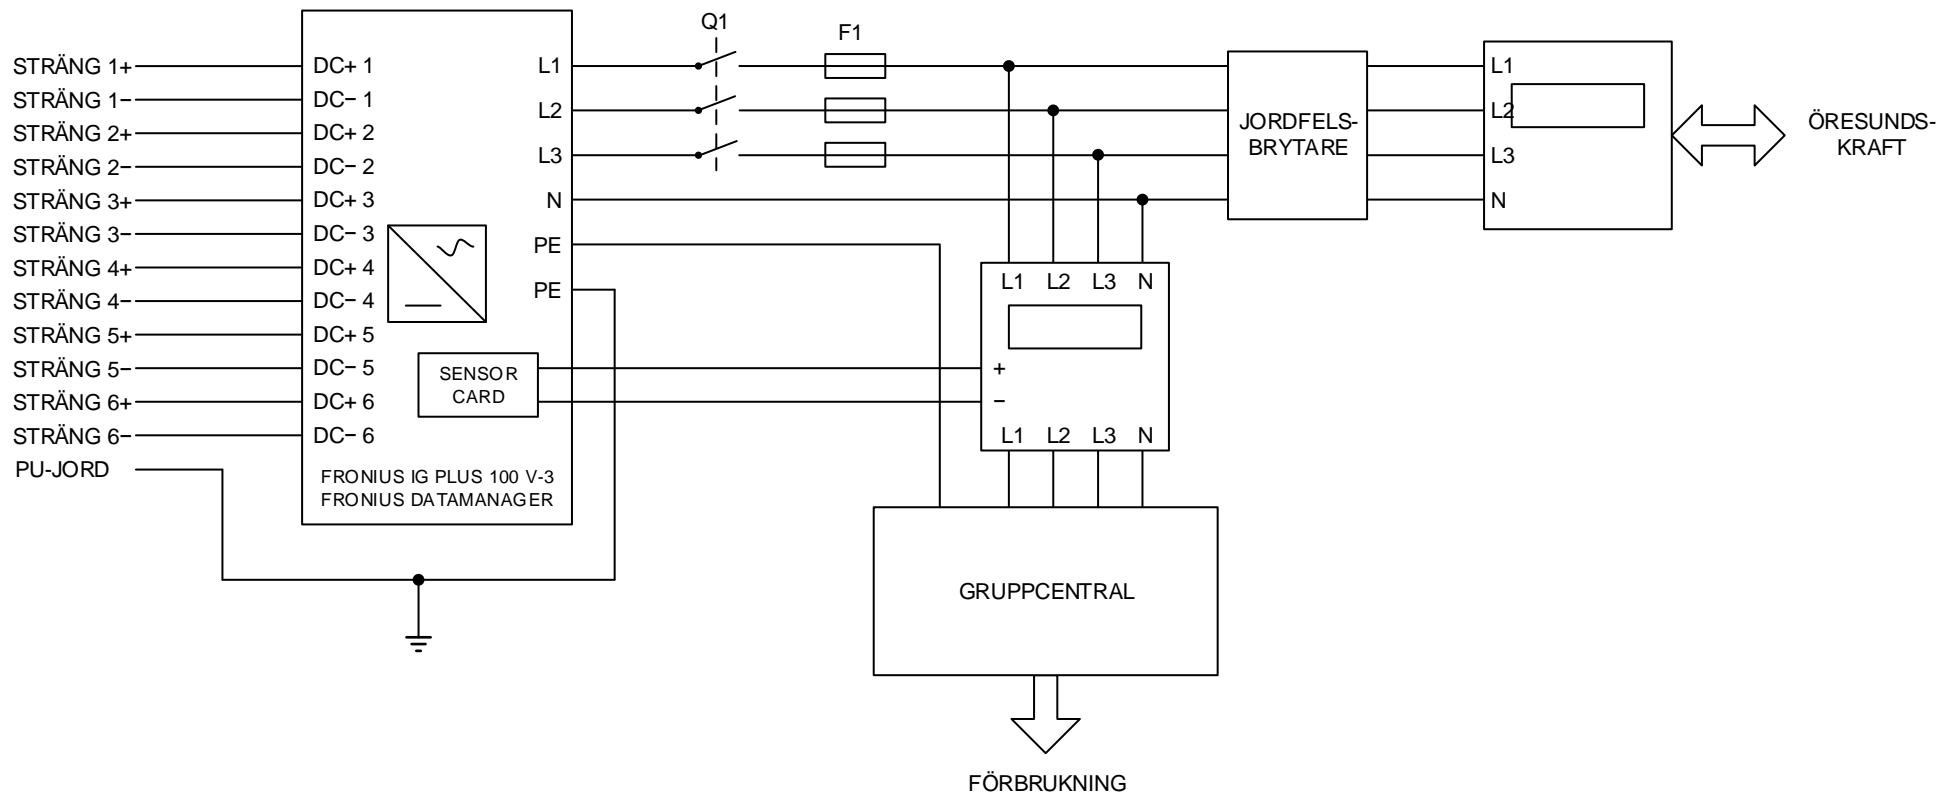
STRÄNG 1+
STRÄNG 1−
STRÄNG 2+
STRÄNG 2−
STRÄNG 3+
STRÄNG 3−
STRÄNG 4+
STRÄNG 4−
STRÄNG 5+
STRÄNG 5−
STRÄNG 6+
STRÄNG 6−
PU-JORD

DC+ 1
DC− 1
DC+ 2
DC− 2
DC+ 3
DC− 3
DC+ 4
DC− 4
DC+ 5
DC− 5
DC+ 6
DC− 6

L1
L2
L3
N
PE
PE

SENSOR CARD

FRONIUS IG PLUS 100 V-3
FRONIUS DATAMANAGER

Q1
F1

L1 L2 L3 N
+
−
L1 L2 L3 N

JORDFELS-BRYTARE

L1
L2
L3
N

ÖRESUNDS-KRAFT

GRUPPCENTRAL

FÖRBRUKNING